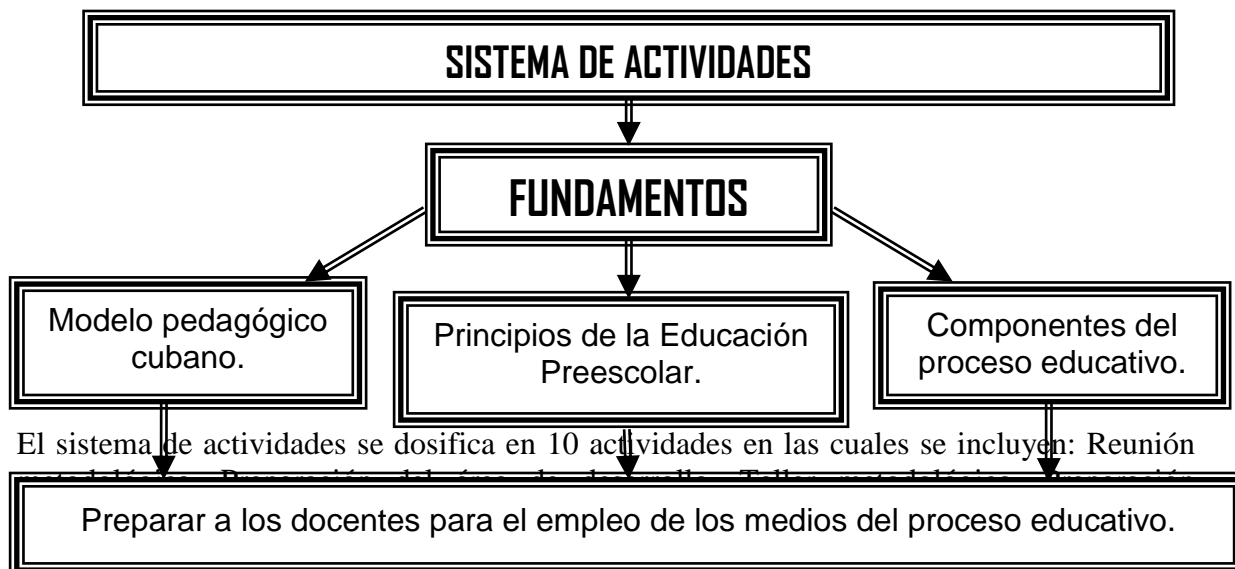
SISTEMA DE ACTIVIDADES

FUNDAMENTOS

Modelo pedagógico cubano.

Principios de la Educación Preescolar.

Componentes del proceso educativo.

El sistema de actividades se dosifica en 10 actividades en las cuales se incluyen: Reunión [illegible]

Preparar a los docentes para el empleo de los medios del proceso educativo.